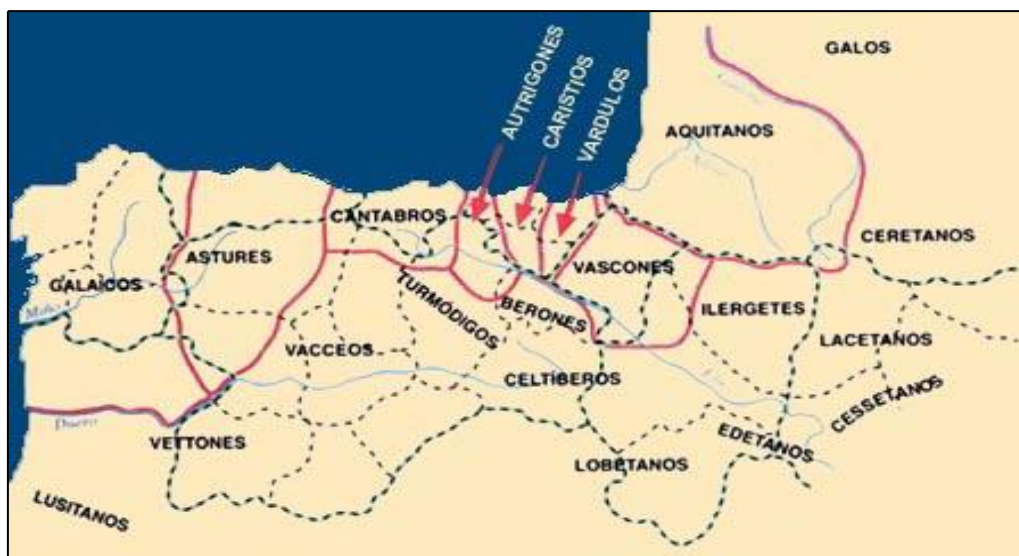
AUTRIGONES
CARISTIOS
VARDULOS
GALOS
AQUITANOS
CANTABROS
CERETANOS
ASTURES
GALAICOS
VASCONES
TURMODIGOS
BERONES
ILERGETES
LACETANOS
VACCEOS
CELTIBEROS
CESSETANOS
EDETANOS
VETTONES
LOBETANOS
LUSITANOS
Miño
Duero
Ebro